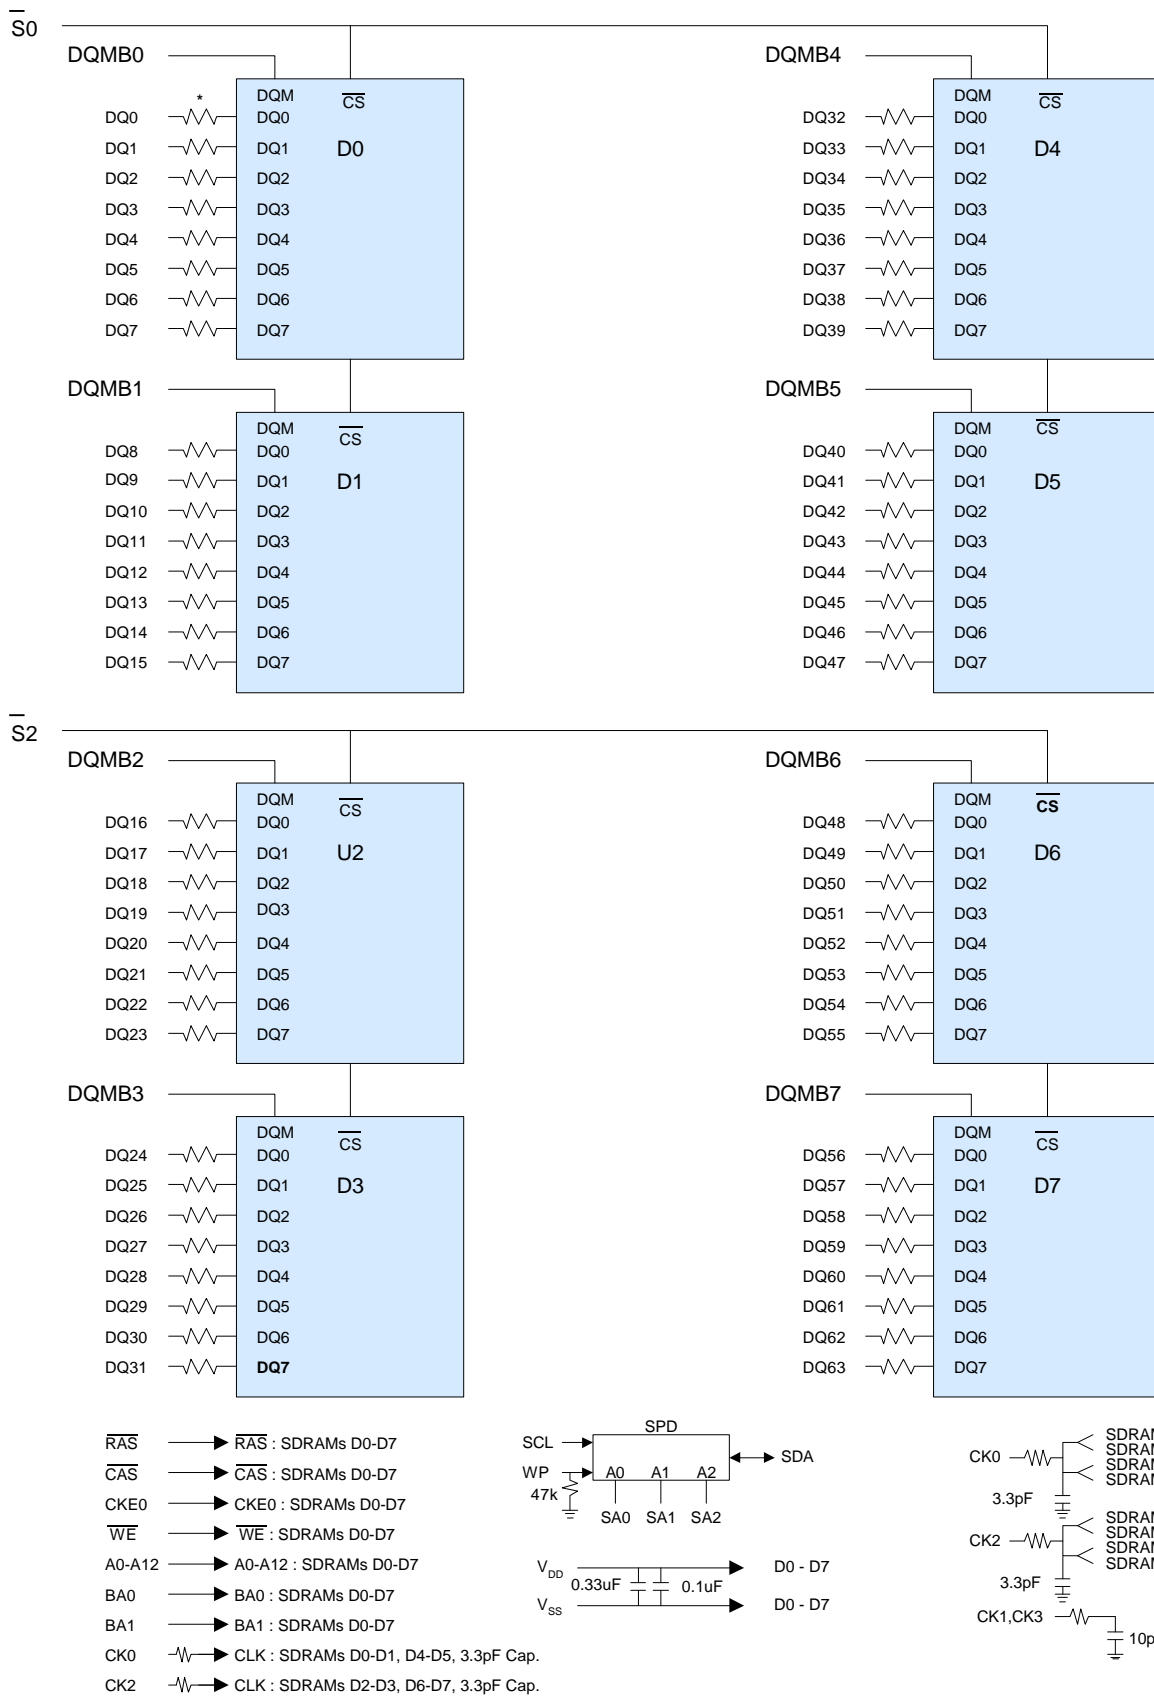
$\overline{S0}$

DQMB0

DQM $\overline{CS}$
DQ0 * DQ0
DQ1 DQ1 D0
DQ2 DQ2
DQ3 DQ3
DQ4 DQ4
DQ5 DQ5
DQ6 DQ6
DQ7 DQ7

DQMB4

DQM $\overline{CS}$
DQ32 DQ0
DQ33 DQ1 D4
DQ34 DQ2
DQ35 DQ3
DQ36 DQ4
DQ37 DQ5
DQ38 DQ6
DQ39 DQ7

DQMB1

DQM $\overline{CS}$
DQ8 DQ0
DQ9 DQ1 D1
DQ10 DQ2
DQ11 DQ3
DQ12 DQ4
DQ13 DQ5
DQ14 DQ6
DQ15 DQ7

DQMB5

DQM $\overline{CS}$
DQ40 DQ0
DQ41 DQ1 D5
DQ42 DQ2
DQ43 DQ3
DQ44 DQ4
DQ45 DQ5
DQ46 DQ6
DQ47 DQ7

$\overline{S2}$

DQMB2

DQM $\overline{CS}$
DQ16 DQ0
DQ17 DQ1 U2
DQ18 DQ2
DQ19 DQ3
DQ20 DQ4
DQ21 DQ5
DQ22 DQ6
DQ23 DQ7

DQMB6

DQM $\overline{CS}$
DQ48 DQ0
DQ49 DQ1 D6
DQ50 DQ2
DQ51 DQ3
DQ52 DQ4
DQ53 DQ5
DQ54 DQ6
DQ55 DQ7

DQMB3

DQM $\overline{CS}$
DQ24 DQ0
DQ25 DQ1 D3
DQ26 DQ2
DQ27 DQ3
DQ28 DQ4
DQ29 DQ5
DQ30 DQ6
DQ31 DQ7

DQMB7

DQM $\overline{CS}$
DQ56 DQ0
DQ57 DQ1 D7
DQ58 DQ2
DQ59 DQ3
DQ60 DQ4
DQ61 DQ5
DQ62 DQ6
DQ63 DQ7

$\overline{RAS}$ → $\overline{RAS}$ : SDRAMs D0-D7
$\overline{CAS}$ → $\overline{CAS}$ : SDRAMs D0-D7
CKE0 → CKE0 : SDRAMs D0-D7
$\overline{WE}$ → $\overline{WE}$ : SDRAMs D0-D7
A0-A12 → A0-A12 : SDRAMs D0-D7
BA0 → BA0 : SDRAMs D0-D7
BA1 → BA1 : SDRAMs D0-D7
CK0 → CLK : SDRAMs D0-D1, D4-D5, 3.3pF Cap.
CK2 → CLK : SDRAMs D2-D3, D6-D7, 3.3pF Cap.

SPD
SCL
WP
47k
A0 A1 A2
SA0 SA1 SA2
SDA

$V_{DD}$ 0.33uF 0.1uF D0 - D7
$V_{SS}$ D0 - D7

CK0
SDRA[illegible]
SDRA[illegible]
SDRA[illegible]
SDRA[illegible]
3.3pF
CK2
SDRA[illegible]
SDRA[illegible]
SDRA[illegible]
SDRA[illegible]
3.3pF
CK1,CK3
10p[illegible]